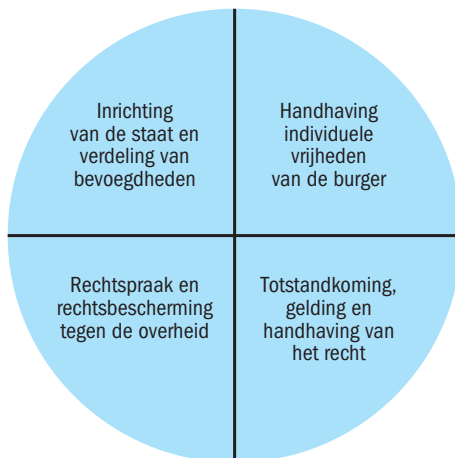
Inrichting van de staat en verdeling van bevoegdheden

Handhaving individuele vrijheden van de burger

Rechtspraak en rechtsbescherming tegen de overheid

Totstandkoming, gelding en handhaving van het recht